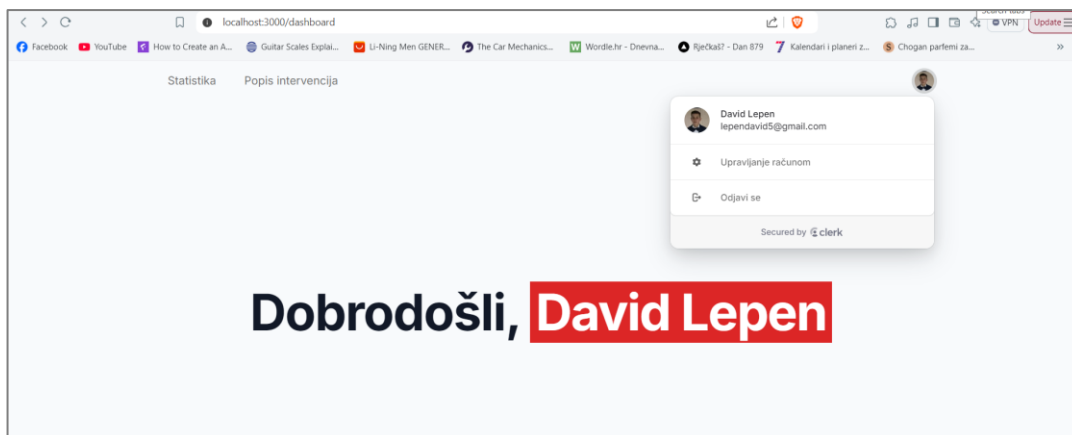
localhost:3000/dashboard

Search tabs

VPN

Update

Facebook YouTube How to Create an A... Guitar Scales Explai... Li-Ning Men GENER... The Car Mechanics... Wordle.hr - Dnevna... Riječkaš? - Dan 879 Kalendari i planeri z... Chogan parfemi za...

Statistika Popis intervencija

David Lepen
lependavid5@gmail.com

Upravljanje računom

Odjavi se

Secured by clerk

Dobrodošli, David Lepen